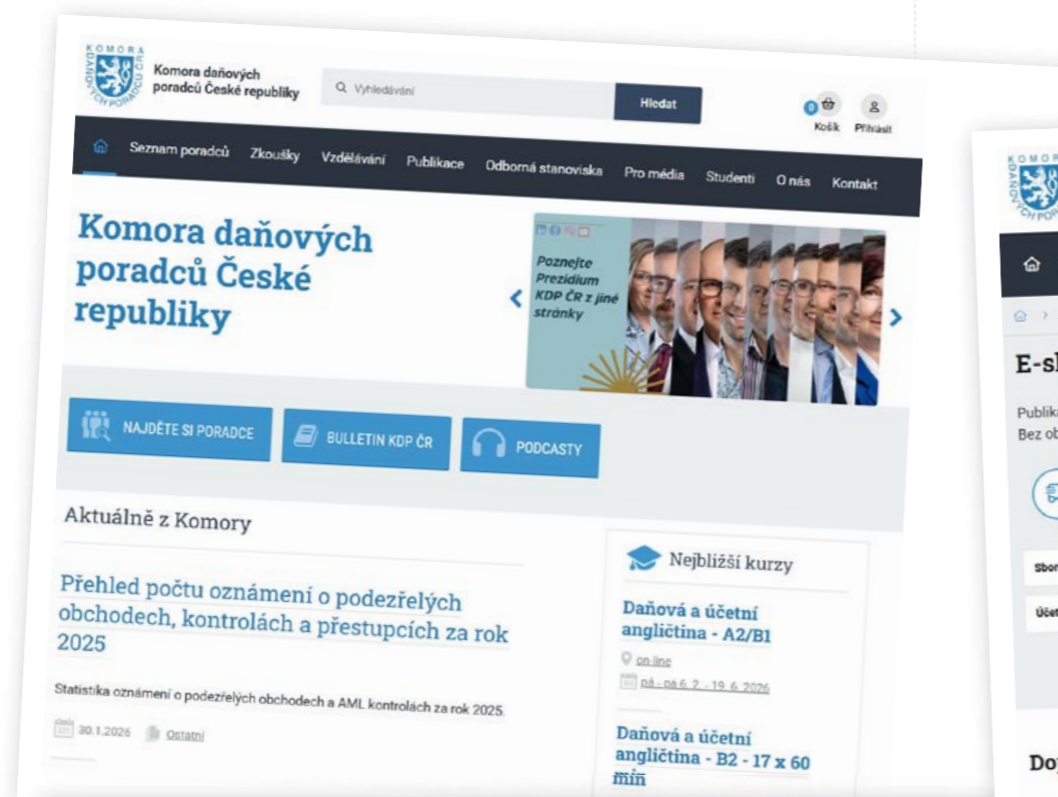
KOMORA DAŇOVÝCH PORADCŮ ČR

Komora daňových poradců České republiky

Vyhledávání

Hledat

0 Košík Přihlásit

Seznam poradců Zkoušky Vzdělávání Publikace Odborná stanoviska Pro média Studenti O nás Kontakt

Komora daňových poradců České republiky

Poznejte Prezidium KDP ČR z jiné stránky

NAJDĚTE SI PORADCE

BULLETIN KDP ČR

PODCASTY

Aktuálně z Komory

Přehled počtu oznámení o podezřelých obchodech, kontrolách a přestupcích za rok 2025

Statistika oznámení o podezřelých obchodech a AML kontrolách za rok 2025.

30.1.2026 Ostatní

Nejbližší kurzy

Daňová a účetní angličtina - A2/B1

on-line

pá - pá 6. 2. - 19. 6. 2026

Daňová a účetní angličtina - B2 - 17 x 60 min

KOMOR

E-sh

Publik
Bez ob

Sbor

Účet

Do